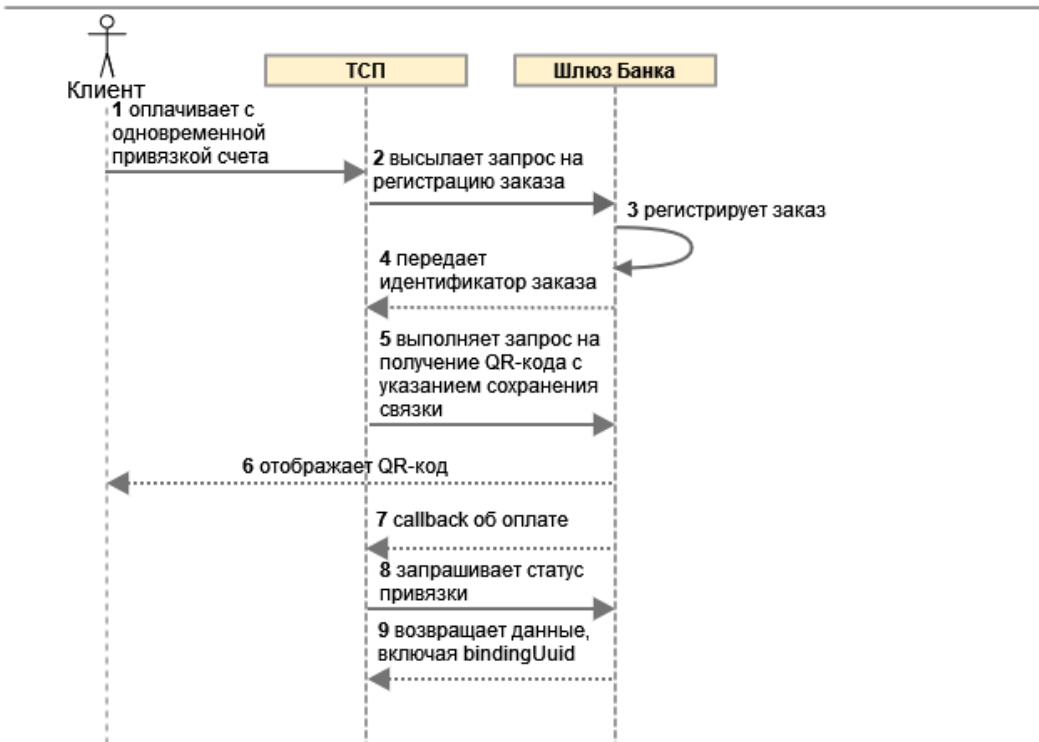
Клиент

ТСП

Шлюз Банка

1 оплачивает с одновременной привязкой счета

2 высылает запрос на регистрацию заказа

3 регистрирует заказ

4 передает идентификатор заказа

5 выполняет запрос на получение QR-кода с указанием сохранения связки

6 отображает QR-код

7 callback об оплате

8 запрашивает статус привязки

9 возвращает данные, включая bindingUuid